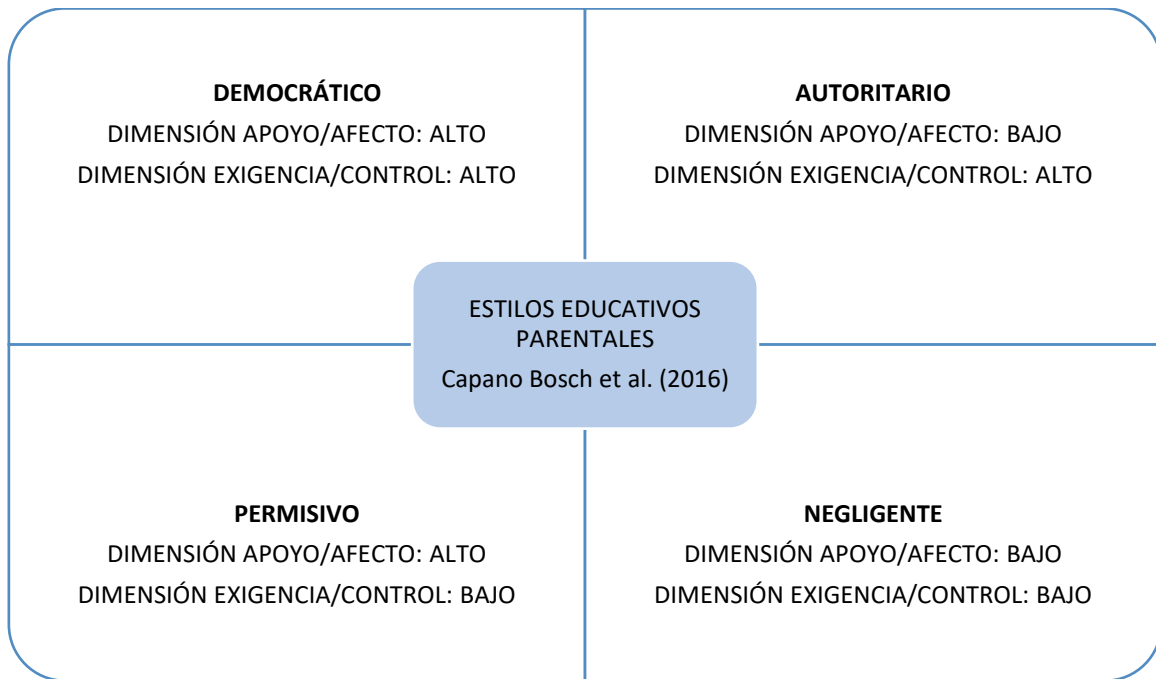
DEMOCRÁTICO
DIMENSIÓN APOYO/AFECTO: ALTO
DIMENSIÓN EXIGENCIA/CONTROL: ALTO

AUTORITARIO
DIMENSIÓN APOYO/AFECTO: BAJO
DIMENSIÓN EXIGENCIA/CONTROL: ALTO

ESTILOS EDUCATIVOS PARENTALES
Capano Bosch et al. (2016)

PERMISIVO
DIMENSIÓN APOYO/AFECTO: ALTO
DIMENSIÓN EXIGENCIA/CONTROL: BAJO

NEGLIGENTE
DIMENSIÓN APOYO/AFECTO: BAJO
DIMENSIÓN EXIGENCIA/CONTROL: BAJO